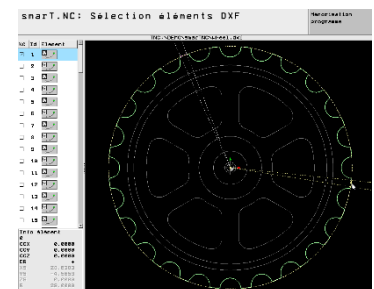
smarT.NC: Sélection éléments DXF

Mémorisation programme

TNC:\DXF\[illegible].dxf

| Nr | Id | Élément |
|---|---|---|
| 1 | | |
| 2 | | |
| 3 | | |
| 4 | | |
| 5 | | |
| 6 | | |
| 7 | | |
| 8 | | |
| 9 | | |
| 10 | | |
| 11 | | |
| 12 | | |
| 13 | | |
| 14 | | |
| 15 | | |

Info élément
CCX 0.0000
CCY 0.0000
CCZ 0.0000
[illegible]
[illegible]
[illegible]
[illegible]